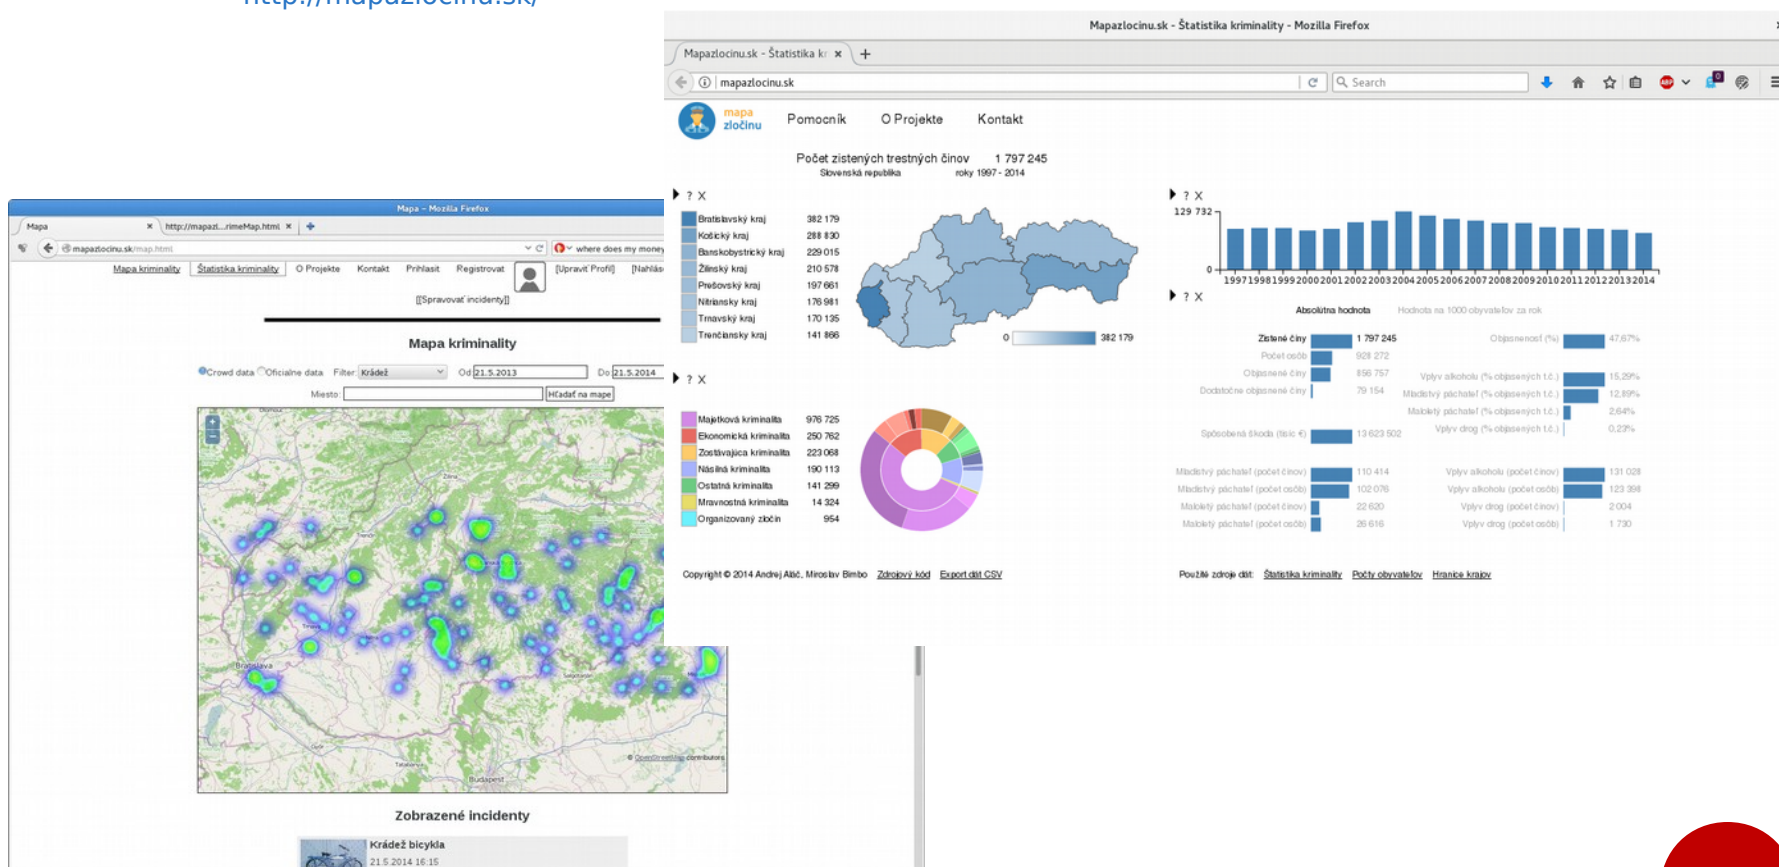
http://mapazlocinu.sk/

Mapa - Mozilla Firefox

Mapa × http://mapazl...rimeMap.html × +

mapazlocinu.sk/map.html

where does my money

Mapa kriminality Štatistika kriminality O Projekte Kontakt Prihlasit Registrovat [Upraviť Profil] [Nahlás

[[Spravovať incidenty]]

Mapa kriminality

Crowd data Oficiálne data Filter: Krádež Od 21.5.2013 Do 21.5.2014

Miesto Hľadať na mape

Bratislava

Budapest

© OpenStreetMap contributors

Zobrazené incidenty

Krádež bicykla
21.5.2014 16:15

Mapazlocinu.sk - Štatistika kriminality - Mozilla Firefox

Mapazlocinu.sk - Štatistika kr × +

mapazlocinu.sk

Search

mapa zločinu

Pomocník O Projekte Kontakt

Počet zistených trestných činov 1 797 245
Slovenská republika roky 1997 - 2014

? X

| | |
|---|---|
| Bratislavský kraj | 382 179 |
| Košický kraj | 288 830 |
| Banskobystrický kraj | 229 015 |
| Žilinský kraj | 210 578 |
| Prešovský kraj | 197 661 |
| Nitriansky kraj | 176 981 |
| Trnavský kraj | 170 135 |
| Trenčiansky kraj | 141 866 |

0 382 179

? X

129 732

0

1997 1998 1999 2000 2001 2002 2003 2004 2005 2006 2007 2008 2009 2010 2011 2012 2013 2014

? X

Absolútna hodnota Hodnota na 1000 obyvateľov za rok

| | | | |
|---|---|---|---|
| Zistené činy | 1 797 245 | Objasnenosť (%) | 47,67% |
| Počet osôb | 928 272 | | |
| Objasnené činy | 856 757 | Vplyv alkoholu (% objasnených t.č.) | 15,29% |
| Dodatočne objasnené činy | 79 154 | Mladistvý páchateľ (% objasnených t.č.) | 12,89% |
| | | Maloletý páchateľ (% objasnených t.č.) | 2,64% |
| Spôsobená škoda (tisíc €) | 13 623 502 | Vplyv drog (% objasnených t.č.) | 0,23% |
| Mladistvý páchateľ (počet činov) | 110 414 | Vplyv alkoholu (počet činov) | 131 028 |
| Mladistvý páchateľ (počet osôb) | 102 076 | Vplyv alkoholu (počet osôb) | 123 398 |
| Maloletý páchateľ (počet činov) | 22 620 | Vplyv drog (počet činov) | 2 004 |
| Maloletý páchateľ (počet osôb) | 25 616 | Vplyv drog (počet osôb) | 1 730 |

? X

| | |
|---|---|
| Majetková kriminalita | 976 725 |
| Ekonomická kriminalita | 250 762 |
| Zostávajúca kriminalita | 223 068 |
| Násilná kriminalita | 190 113 |
| Ostatná kriminalita | 141 299 |
| Mravnostná kriminalita | 14 324 |
| Organizovaný zločin | 954 |

Copyright © 2014 Andrej Alač, Miroslav Bimbo Zdrojový kód Export dát CSV

Použité zdroje dát: Štatistika kriminality Počty obyvateľov Hranice krajov